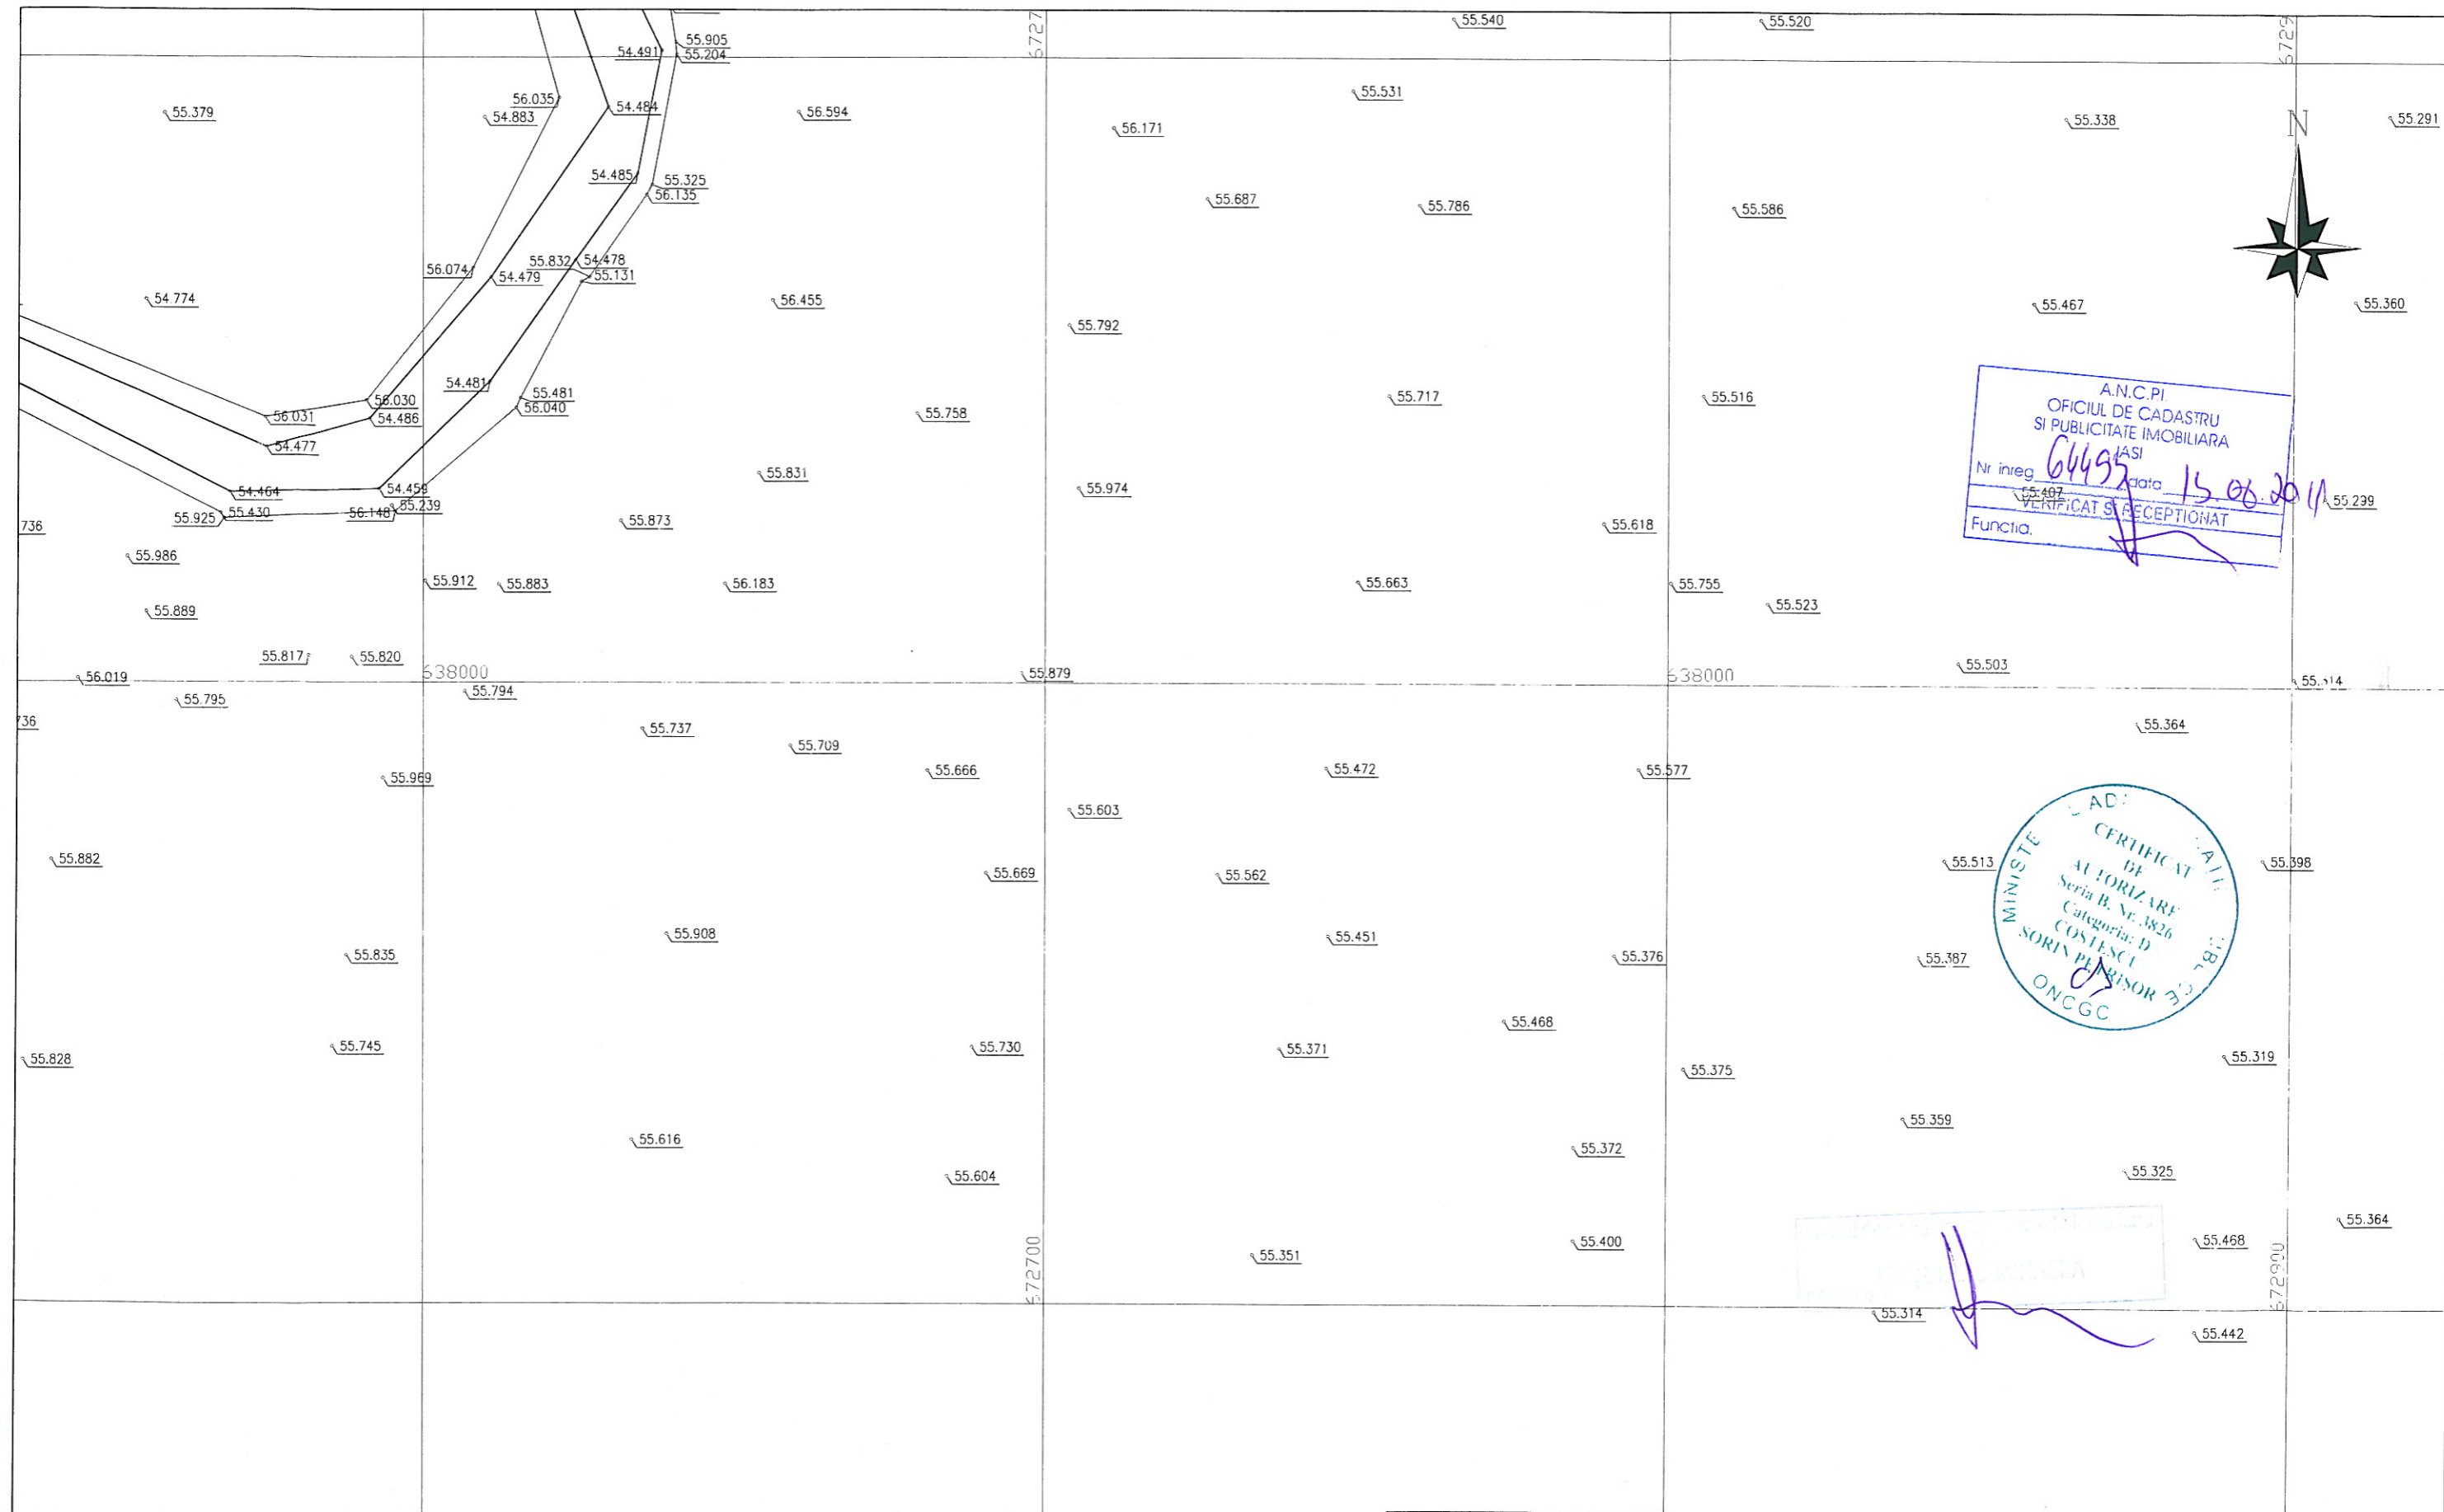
55.540
55.520
672
672
54.491
55.905
55.204
56.035
54.883
54.484
56.594
55.531
56.171
55.338
N
55.291
55.379
54.485
55.325
56.135
55.687
55.786
55.586
56.074
55.832
54.478
54.479
55.131
54.774
56.455
55.792
55.467
55.360
54.481
55.481
56.040
56.030
56.031
54.486
54.477
55.758
55.717
55.516
A.N.C.P.I.
OFICIUL DE CADASTRU
SI PUBLICITATE IMOBILIARA
IASI
Nr. inreg 6445 data 15.06.2011
VERIFICAT SI RECEPTIONAT
Functia.
55.831
54.464
54.459
85.239
55.974
55.407
55.239
55.925
55.430
56.148
55.873
55.618
736
55.986
55.912
55.883
56.183
55.663
55.755
55.889
55.523
55.817
55.820
638000
55.879
638000
55.503
56.019
55.794
55.795
55.314
736
55.737
55.709
55.364
55.969
55.666
55.472
55.577
55.603
55.882
55.669
55.562
55.513
55.398
MINISTE ADM CERTIFICAT DE AUTORIZARE Seria B. Nr. 3826 Categoria: D COSTESCU SORIN PERISOR ONCGC
55.908
55.451
55.835
55.376
55.387
55.468
55.828
55.745
55.730
55.371
55.319
55.375
55.359
55.616
55.372
55.604
55.325
55.364
55.400
55.351
55.468
672700
672900
55.314
55.442